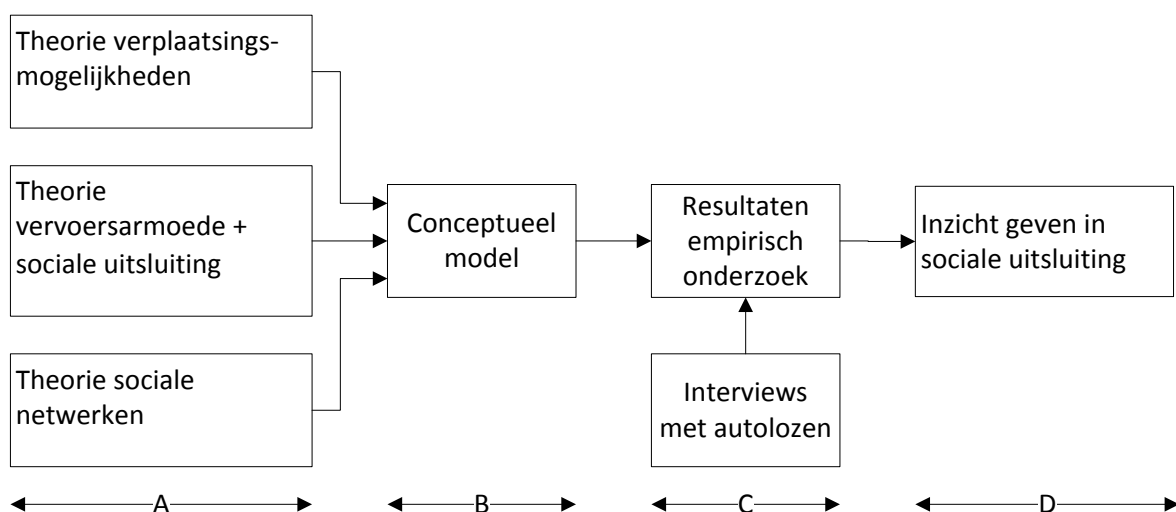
Theorie verplaatsingsmogelijkheden

Theorie vervoersarmoede + sociale uitsluiting

Theorie sociale netwerken

Conceptueel model

Resultaten empirisch onderzoek

Interviews met autolozen

Inzicht geven in sociale uitsluiting

A

B

C

D